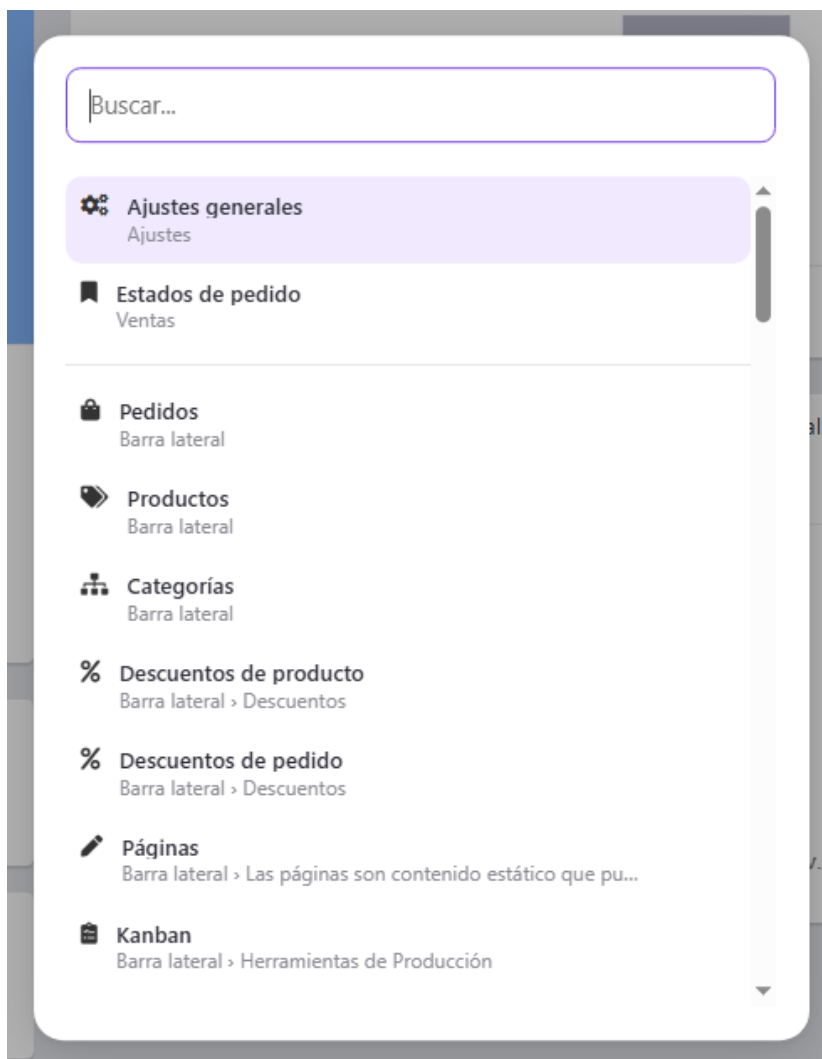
Buscar...

Ajustes generales
Ajustes

Estados de pedido
Ventas

Pedidos
Barra lateral

Productos
Barra lateral

Categorías
Barra lateral

% Descuentos de producto
Barra lateral › Descuentos

% Descuentos de pedido
Barra lateral › Descuentos

Páginas
Barra lateral › Las páginas son contenido estático que pu...

Kanban
Barra lateral › Herramientas de Producción